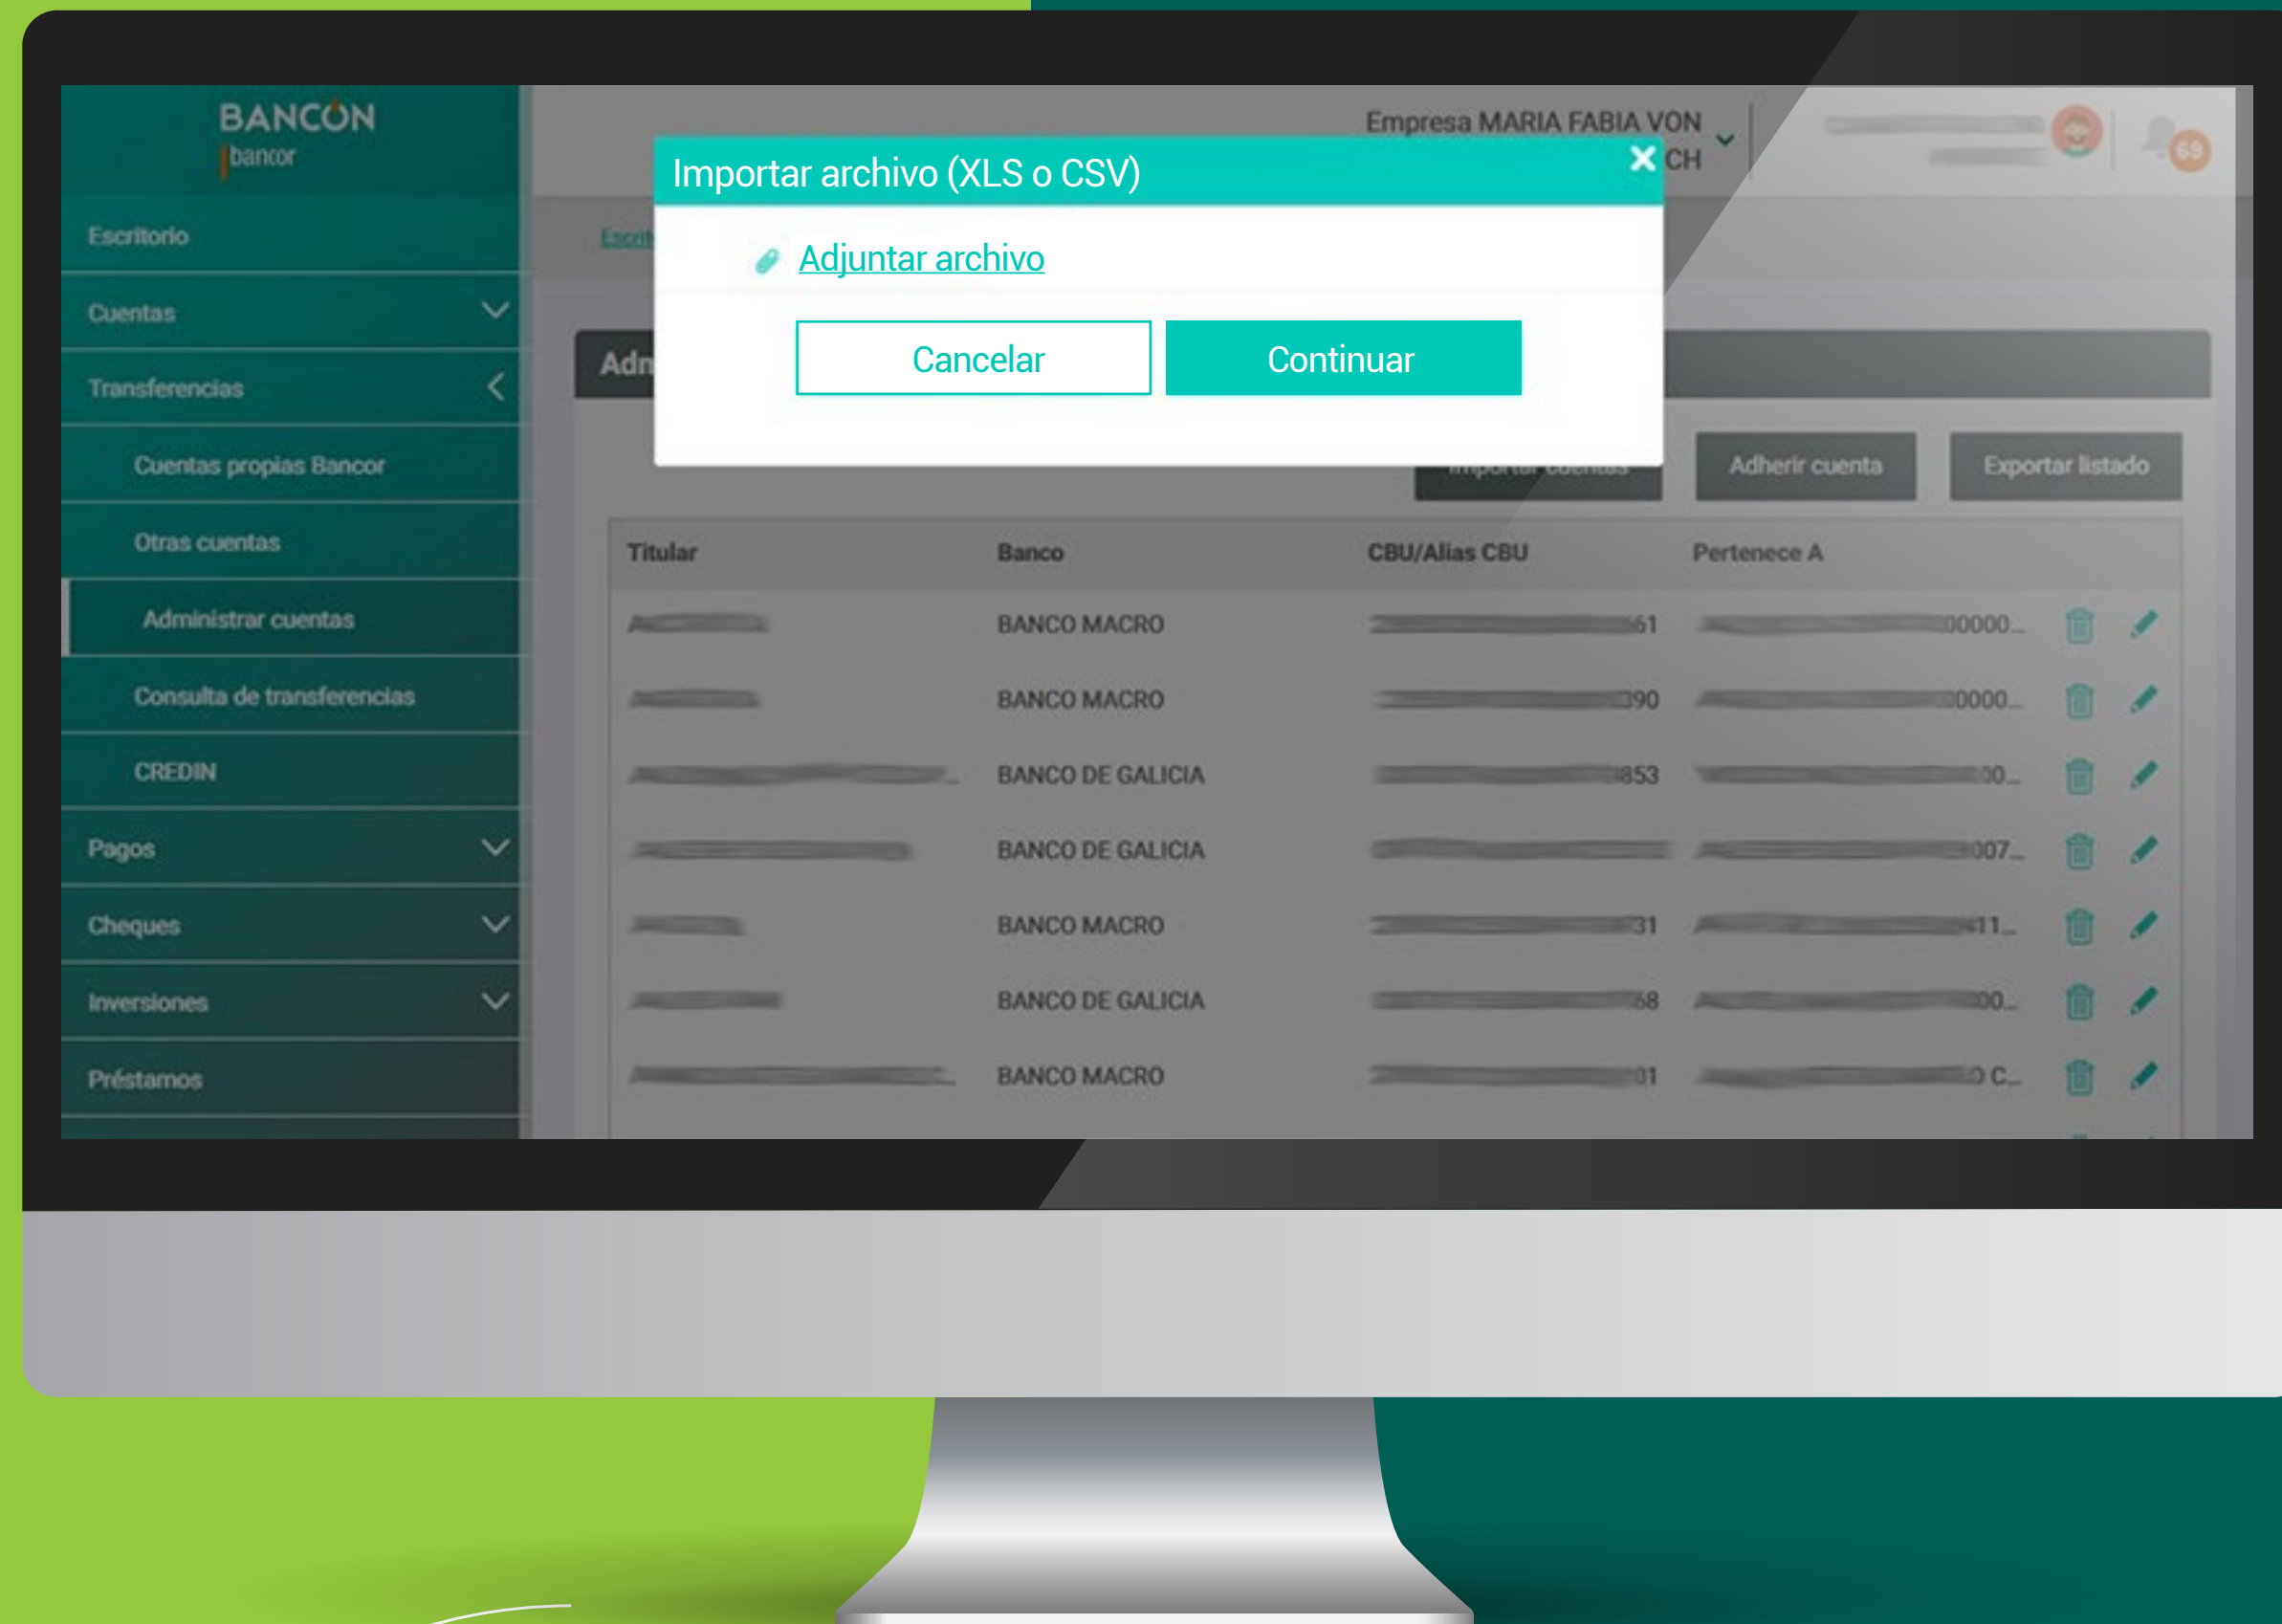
BANCÓN
bancor

Escritorio
Cuentas
Transferencias
Cuentas propias Bancor
Otras cuentas
Administrar cuentas
Consulta de transferencias
CREDIN
Pagos
Cheques
Inversiones
Préstamos

Empresa MARIA FABIA VON
CH

69

Escrit

Adm

Importar archivo (XLS o CSV)

Adjuntar archivo

Cancelar
Continuar

Importar cuentas
Adherir cuenta
Exportar listado

| Titular | Banco | CBU/Alias CBU | Pertenece A |
|---|---|---|---|
| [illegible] | BANCO MACRO | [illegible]61 | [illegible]00000... |
| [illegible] | BANCO MACRO | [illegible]390 | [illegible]0000... |
| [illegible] | BANCO DE GALICIA | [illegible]853 | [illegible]00... |
| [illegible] | BANCO DE GALICIA | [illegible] | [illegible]007... |
| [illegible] | BANCO MACRO | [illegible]31 | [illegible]11... |
| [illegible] | BANCO DE GALICIA | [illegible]68 | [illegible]00... |
| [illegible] | BANCO MACRO | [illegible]01 | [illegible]0 C... |